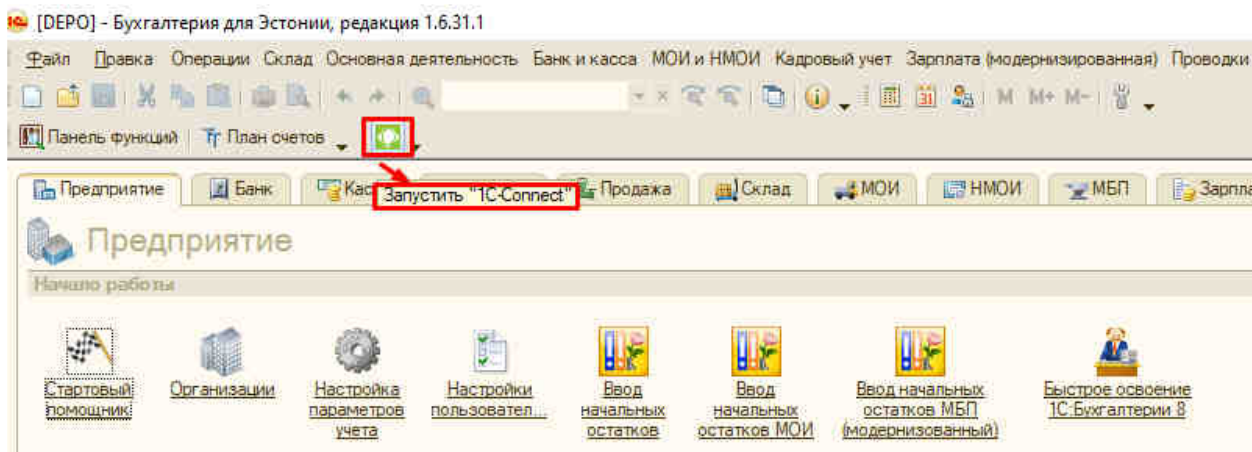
[DEPO] - Бухгалтерия для Эстонии, редакция 1.6.31.1

Файл Правка Операции Склад Основная деятельность Банк и касса МОИ и НМОИ Кадровый учет Зарплата (модернизированная) Проводки

M M+ M−

Панель функций План счетов

Предприятие Банк Кас Запустить "1C-Connect" Продажа Склад МОИ НМОИ МБП Зарпла

Предприятие

Начало работы

Стартовый помощник

Организации

Настройка параметров учета

Настройки пользовател...

Ввод начальных остатков

Ввод начальных остатков МОИ

Ввод начальных остатков МБП (модернизованный)

Быстрое освоение 1С:Бухгалтерии 8